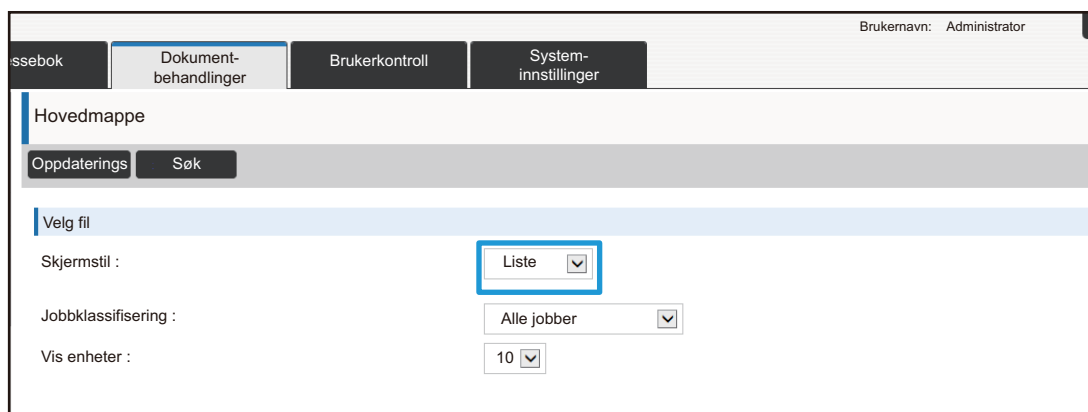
Brukernavn: Administrator

ssebok

Dokumentbehandlinger

Brukerkontroll

Systeminnstillinger

Hovedmappe

Oppdaterings

Søk

Velg fil

Skjermstil :

Liste

Jobbklassifisering :

Alle jobber

Vis enheter :

10